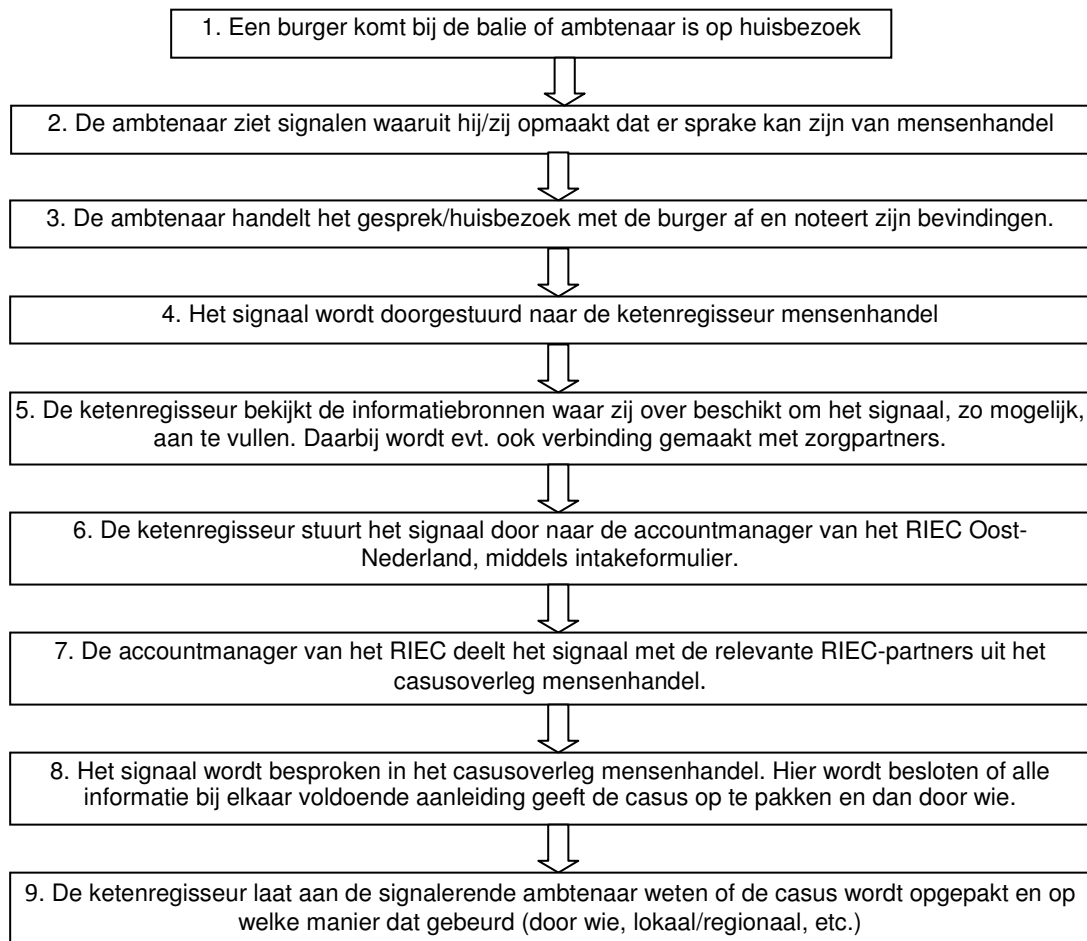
1. Een burger komt bij de balie of ambtenaar is op huisbezoek

2. De ambtenaar ziet signalen waaruit hij/zij opmaakt dat er sprake kan zijn van mensenhandel

3. De ambtenaar handelt het gesprek/huisbezoek met de burger af en noteert zijn bevindingen.

4. Het signaal wordt doorgestuurd naar de ketenregisseur mensenhandel

5. De ketenregisseur bekijkt de informatiebronnen waar zij over beschikt om het signaal, zo mogelijk, aan te vullen. Daarbij wordt evt. ook verbinding gemaakt met zorgpartners.

6. De ketenregisseur stuurt het signaal door naar de accountmanager van het RIEC Oost-Nederland, middels intakeformulier.

7. De accountmanager van het RIEC deelt het signaal met de relevante RIEC-partners uit het casusoverleg mensenhandel.

8. Het signaal wordt besproken in het casusoverleg mensenhandel. Hier wordt besloten of alle informatie bij elkaar voldoende aanleiding geeft de casus op te pakken en dan door wie.

9. De ketenregisseur laat aan de signalerende ambtenaar weten of de casus wordt opgepakt en op welke manier dat gebeurd (door wie, lokaal/regionaal, etc.)